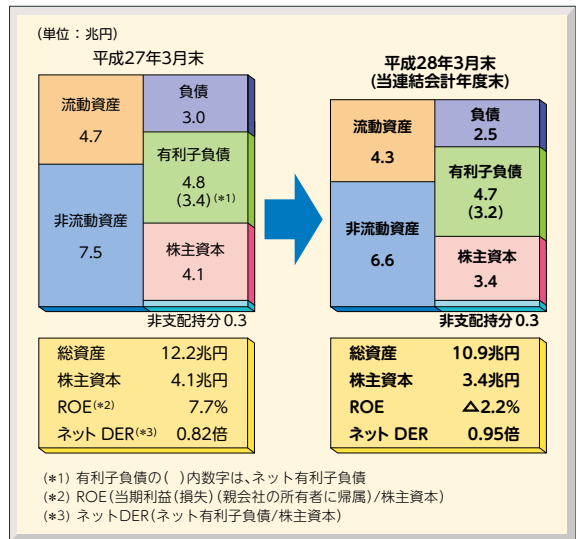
(単位：兆円)

平成27年3月末

流動資産 4.7

負債 3.0

有利子負債 4.8 (3.4)(\*1)

非流動資産 7.5

株主資本 4.1

非支配持分 0.3

| 総資産 | 12.2兆円 |
|---|---|
| 株主資本 | 4.1兆円 |
| ROE(\*2) | 7.7% |
| ネット DER(\*3) | 0.82倍 |

平成28年3月末 (当連結会計年度末)

流動資産 4.3

負債 2.5

有利子負債 4.7 (3.2)

非流動資産 6.6

株主資本 3.4

非支配持分 0.3

| 総資産 | 10.9兆円 |
|---|---|
| 株主資本 | 3.4兆円 |
| ROE | △2.2% |
| ネット DER | 0.95倍 |

(\*1) 有利子負債の( )内数字は、ネット有利子負債
(\*2) ROE(当期利益(損失)(親会社の所有者に帰属)/株主資本)
(\*3) ネットDER(ネット有利子負債/株主資本)